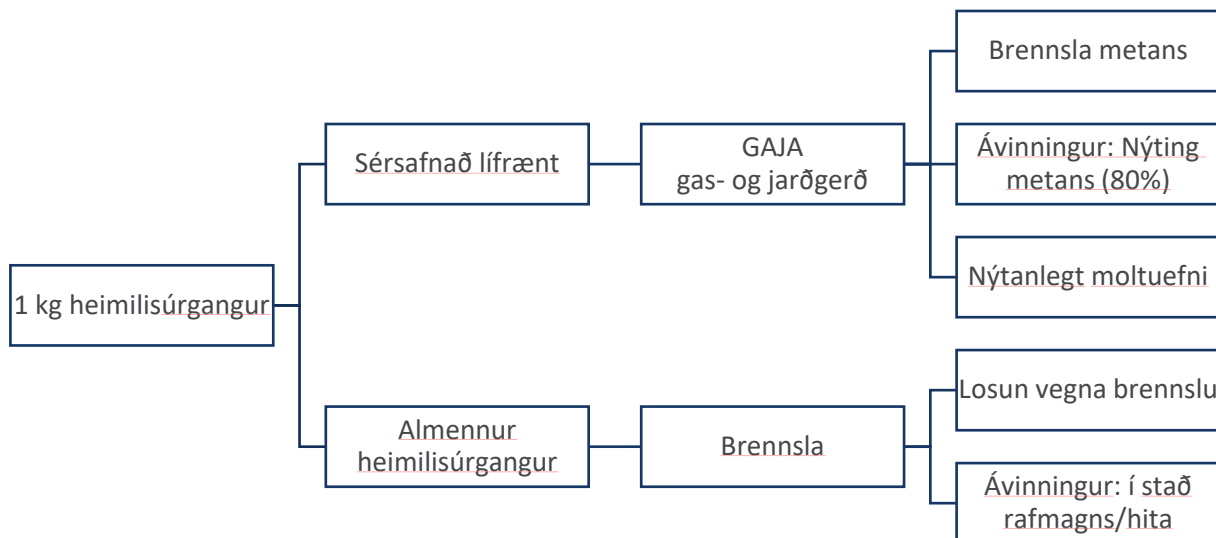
1 kg heimilisúrgangur

Sérsafnað lífrænt

GAJA
gas- og jarðgerð

Brennsla metans

Ávinningur: Nýting metans (80%)

Nýtanlegt moltuefni

Almennur heimilisúrgangur

Brennsla

Losun vegna brennslu

Ávinningur: í stað rafmagns/hita